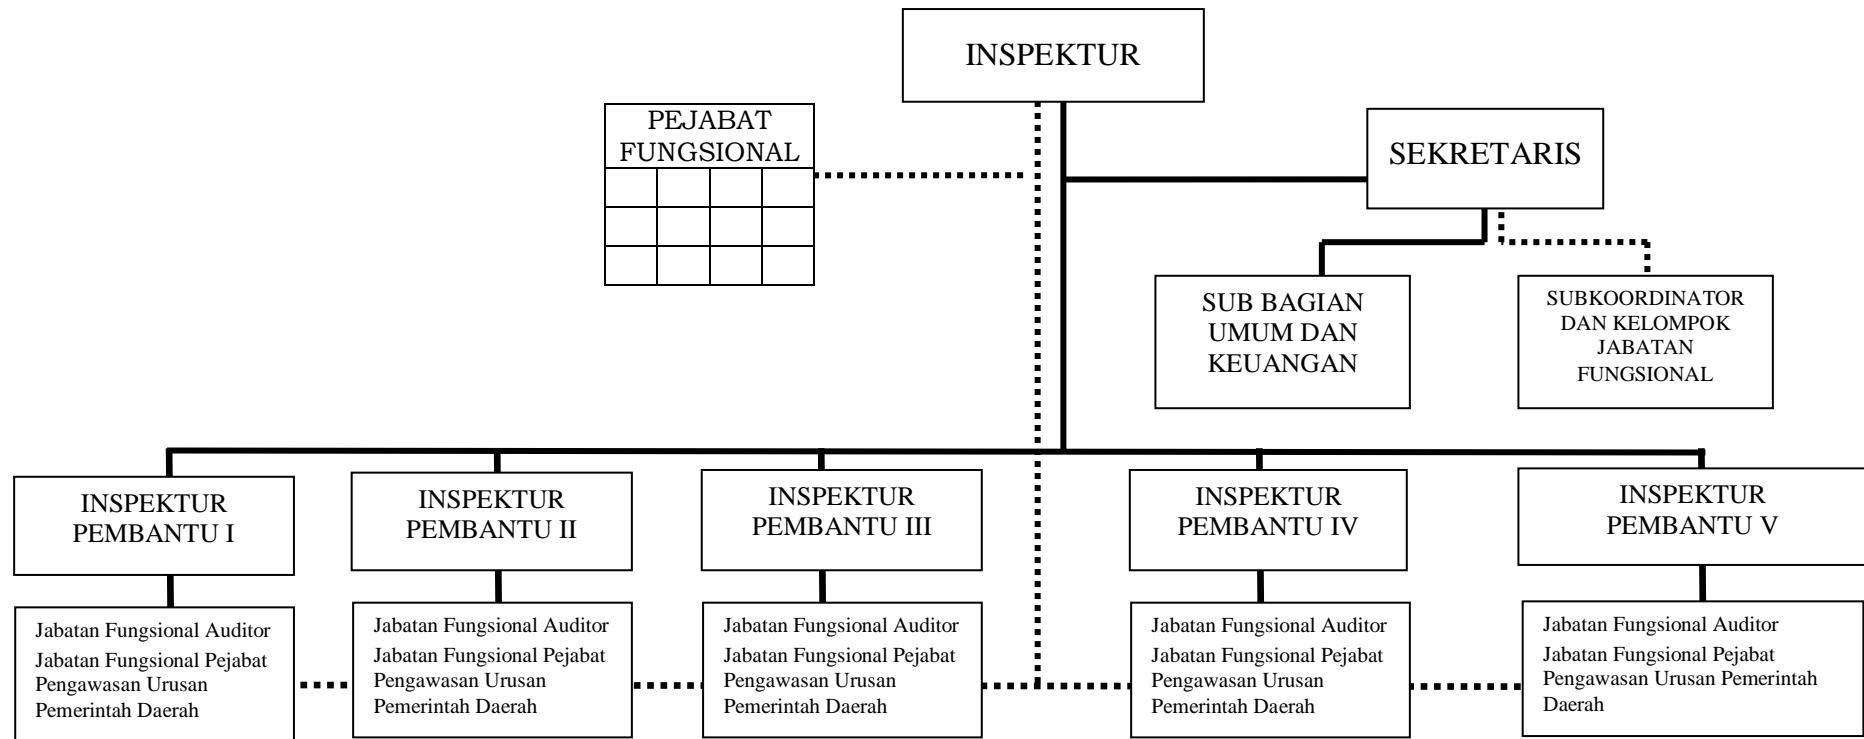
INSPEKTUR

PEJABAT FUNGSIONAL

SEKRETARIS

SUB BAGIAN UMUM DAN KEUANGAN

SUBKOORDINATOR DAN KELOMPOK JABATAN FUNGSIONAL

INSPEKTUR PEMBANTU I

Jabatan Fungsional Auditor
Jabatan Fungsional Pejabat Pengawasan Urusan Pemerintah Daerah

INSPEKTUR PEMBANTU II

Jabatan Fungsional Auditor
Jabatan Fungsional Pejabat Pengawasan Urusan Pemerintah Daerah

INSPEKTUR PEMBANTU III

Jabatan Fungsional Auditor
Jabatan Fungsional Pejabat Pengawasan Urusan Pemerintah Daerah

INSPEKTUR PEMBANTU IV

Jabatan Fungsional Auditor
Jabatan Fungsional Pejabat Pengawasan Urusan Pemerintah Daerah

INSPEKTUR PEMBANTU V

Jabatan Fungsional Auditor
Jabatan Fungsional Pejabat Pengawasan Urusan Pemerintah Daerah